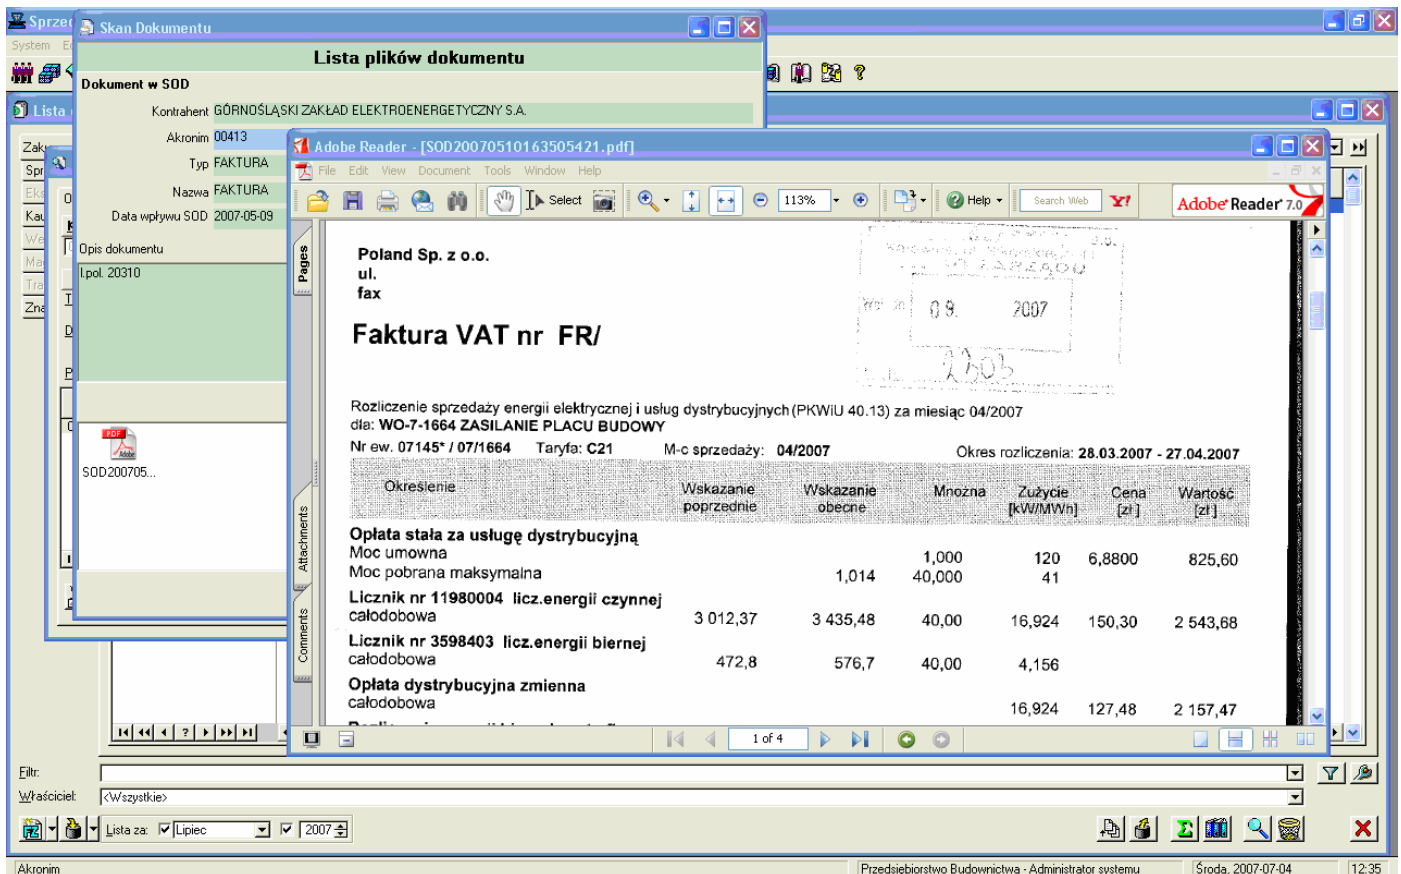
Sprzed
System
Skan Dokumentu
Lista plików dokumentu
Dokument w SOD
Kontrahent GÓRNOŚLĄSKI ZAKŁAD ELEKTROENERGETYCZNY S.A.
Akronim 00413
Typ FAKTURA
Nazwa FAKTURA
Data wpływu SOD 2007-05-09
Opis dokumentu
l.pol. 20310
SOD200705...
Lista
Adobe Reader - [SOD20070510163505421.pdf]
File Edit View Document Tools Window Help
Select
113%
Help
Search Web
Adobe Reader 7.0
Pages
Attachments
Comments
Poland Sp. z o.o.
ul.
fax
Faktura VAT nr FR/
09 2007
2303
Rozliczenie sprzedaży energii elektrycznej i usług dystrybucyjnych (PKWiU 40.13) za miesiąc 04/2007
dla: WO-7-1664 ZASILANIE PLACU BUDOWY
Nr ew. 07145* / 07/1664 Taryfa: C21 M-c sprzedaży: 04/2007 Okres rozliczenia: 28.03.2007 - 27.04.2007

| Określenie | Wskazanie poprzednie | Wskazanie obecne | Mnozna | Zużycie [kW/MWh] | Cena [zł] | Wartość [zł] |
|---|---|---|---|---|---|---|
| Opłata stała za usługę dystrybucyjną | | | | | | |
| Moc umowna | | | 1,000 | 120 | 6,8800 | 825,60 |
| Moc pobrana maksymalna | | 1,014 | 40,000 | 41 | | |
| Licznik nr 11980004 licz.energii czynnej | | | | | | |
| całodobowa | 3 012,37 | 3 435,48 | 40,00 | 16,924 | 150,30 | 2 543,68 |
| Licznik nr 3598403 licz.energii biernej | | | | | | |
| całodobowa | 472,8 | 576,7 | 40,00 | 4,156 | | |
| Opłata dystrybucyjna zmienna | | | | | | |
| całodobowa | | | | 16,924 | 127,48 | 2 157,47 |

1 of 4
Filtr:
Właściciel: <Wszystkie>
Lista za: Lipiec 2007
Akronim
Przedsiebiorstwo Budownictwa - Administrator systemu
Środa, 2007-07-04
12:35